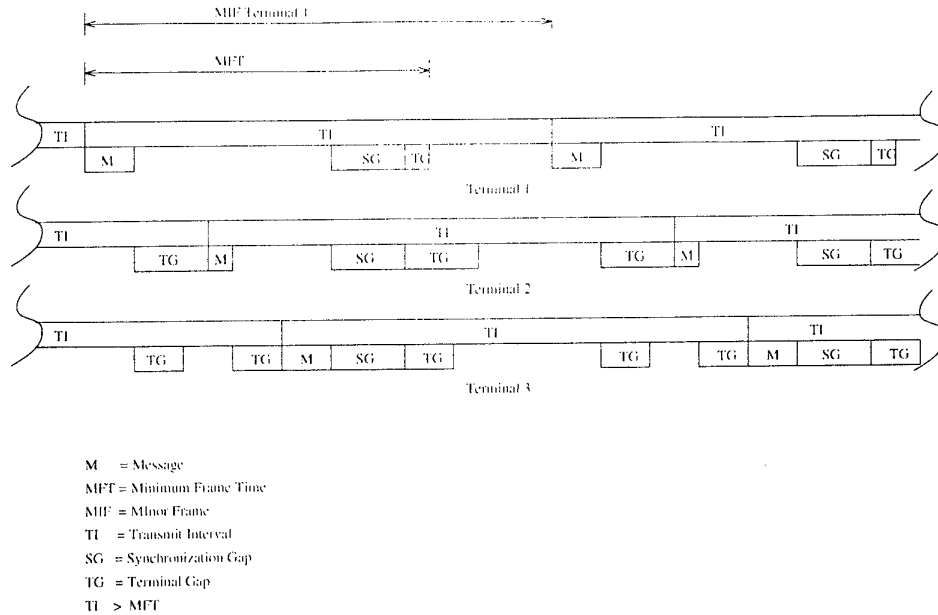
MIF Terminal 1

MFT

TI

TI

TI

M

SG

TG

M

SG

TG

Terminal 1

TI

TI

TI

TG

M

SG

TG

TG

M

SG

TG

Terminal 2

TI

TI

TI

TG

TG

M

SG

TG

TG

TG

M

SG

TG

Terminal 3

M = Message
MFT = Minimum Frame Time
MIF = Minor Frame
TI = Transmit Interval
SG = Synchronization Gap
TG = Terminal Gap
TI > MFT